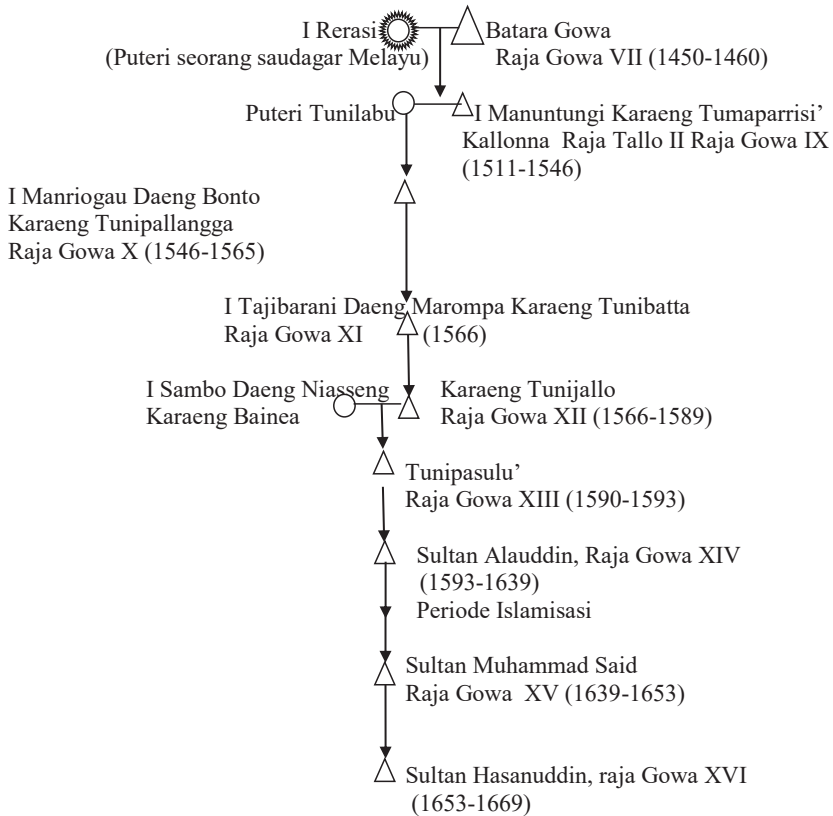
I Rerasi
(Puteri seorang saudagar Melayu)

Batara Gowa
Raja Gowa VII (1450-1460)

Puteri Tunilabu

I Manuntungi Karaeng Tumaparrisi' Kallonna Raja Tallo II Raja Gowa IX (1511-1546)

I Manriogau Daeng Bonto
Karaeng Tunipallangga
Raja Gowa X (1546-1565)

I Tajibarani Daeng Marompa Karaeng Tunibatta
Raja Gowa XI (1566)

I Sambo Daeng Niasseng
Karaeng Bainea

Karaeng Tunijallo
Raja Gowa XII (1566-1589)

Tunipasulu'
Raja Gowa XIII (1590-1593)

Sultan Alauddin, Raja Gowa XIV
(1593-1639)
Periode Islamisasi

Sultan Muhammad Said
Raja Gowa XV (1639-1653)

Sultan Hasanuddin, raja Gowa XVI
(1653-1669)